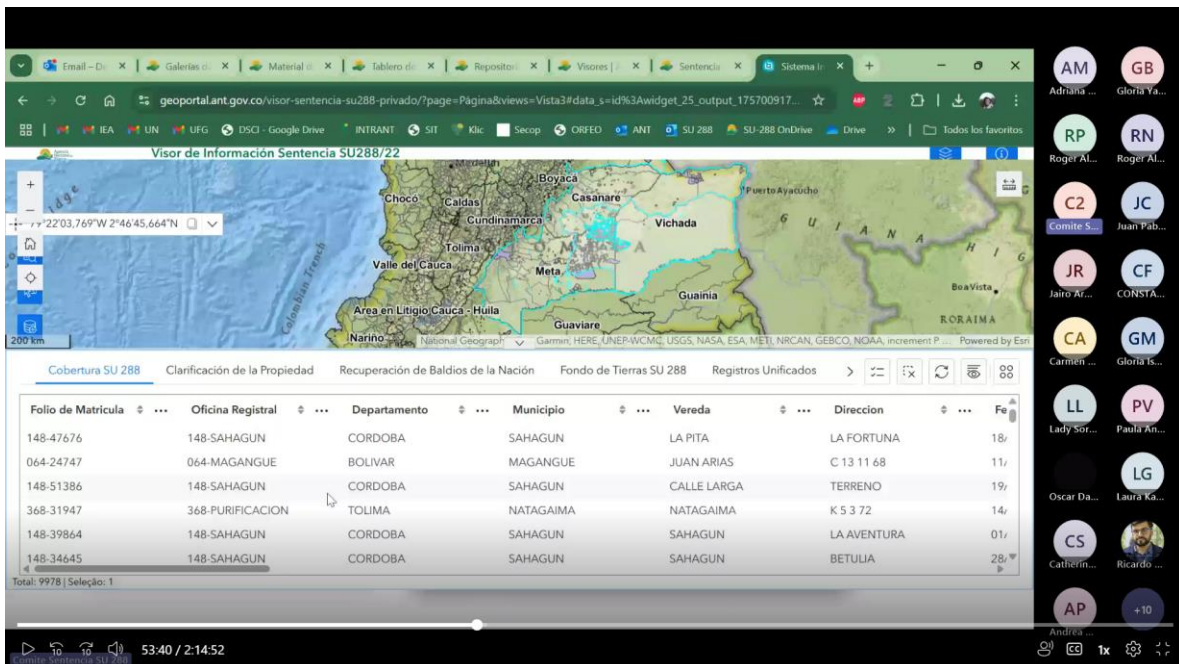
Email – D ×  Galerías d ×  Material d ×  Tablero de ×  Reposito ×  Visores | ×  Sentencia ×  Sistema I ×  +

geoportal.ant.gov.co/visor-sentencia-su288-privado/?page=Página&views=Vista3#data_s=id%3Awidget_25_output_175700917...

IEA  UN  UFG  DSCI - Google Drive  INTRANT  SIT  Klic  Secop  ORFEO  ANT  SU 288  SU-288 OnDrive  Drive  »  Todos los favoritos

Visor de Información Sentencia SU288/22

79°22'03,769"W 2°46'45,664"N

Boyacá
Casanare
Chocó
Caldas
Cundinamarca
Vichada
Puerto Ayacucho
Tolima
Valle del Cauca
Meta
Guainía
Boa Vista
Area en Litigio Cauca - Huila
Guaviare
RORAIMA
Nariño
200 km
National Geograph  Garmin, HERE, UNEP-WCMC, USGS, NASA, ESA, METI, NRCAN, GEBCO, NOAA, increment P ...  Powered by Esri

Cobertura SU 288  Clarificación de la Propiedad  Recuperación de Baldíos de la Nación  Fondo de Tierras SU 288  Registros Unificados

| Folio de Matricula | Oficina Registral | Departamento | Municipio | Vereda | Direccion | Fe |
|---|---|---|---|---|---|---|
| 148-47676 | 148-SAHAGUN | CORDOBA | SAHAGUN | LA PITA | LA FORTUNA | 18/ |
| 064-24747 | 064-MAGANGUE | BOLIVAR | MAGANGUE | JUAN ARIAS | C 13 11 68 | 11/ |
| 148-51386 | 148-SAHAGUN | CORDOBA | SAHAGUN | CALLE LARGA | TERRENO | 19/ |
| 368-31947 | 368-PURIFICACION | TOLIMA | NATAGAIMA | NATAGAIMA | K 5 3 72 | 14/ |
| 148-39864 | 148-SAHAGUN | CORDOBA | SAHAGUN | SAHAGUN | LA AVENTURA | 01/ |
| 148-34645 | 148-SAHAGUN | CORDOBA | SAHAGUN | SAHAGUN | BETULIA | 28/ |

Total: 9978 | Seleção: 1

AM Adriana ...
GB Gloria Ya...
RP Roger Al...
RN Roger Al...
C2 Comite S...
JC Juan Pab...
JR Jairo Ar...
CF CONSTA...
CA Carmen ...
GM Gloria Is...
LL Lady Sor...
PV Paula An...
Oscar Da...
LG Laura Ka...
CS Catherin...
Ricardo ...
AP Andrea ...
+10

53:40 / 2:14:52
Comite Sentencia SU 288
1x